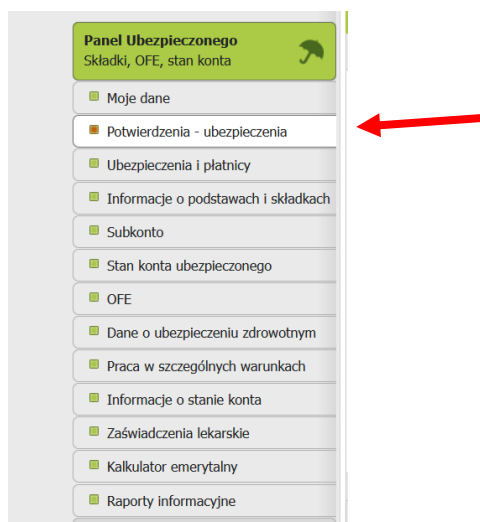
Panel Ubezpieczonego
Składki, OFE, stan konta

Moje dane
Potwierdzenia - ubezpieczenia
Ubezpieczenia i płatnicy
Informacje o podstawach i składkach
Subkonto
Stan konta ubezpieczonego
OFE
Dane o ubezpieczeniu zdrowotnym
Praca w szczególnych warunkach
Informacje o stanie konta
Zaświadczenia lekarskie
Kalkulator emerytalny
Raporty informacyjne